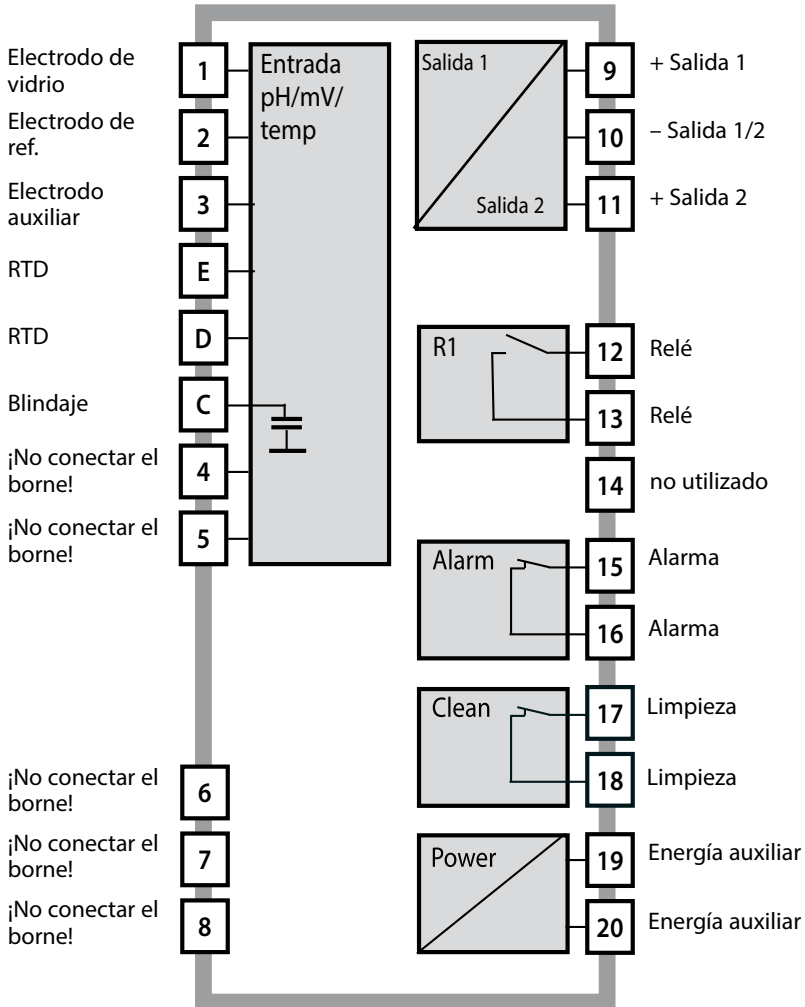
Electrodo de vidrio
1
Electrodo de ref.
2
Electrodo auxiliar
3
RTD
E
RTD
D
Blindaje
C
¡No conectar el borne!
4
¡No conectar el borne!
5
Entrada pH/mV/ temp

Salida 1
Salida 2
9
+ Salida 1
10
– Salida 1/2
11
+ Salida 2

R1
12
Relé
13
Relé
14
no utilizado

Alarm
15
Alarma
16
Alarma

Clean
17
Limpieza
18
Limpieza

¡No conectar el borne!
6
¡No conectar el borne!
7
¡No conectar el borne!
8

Power
19
Energía auxiliar
20
Energía auxiliar